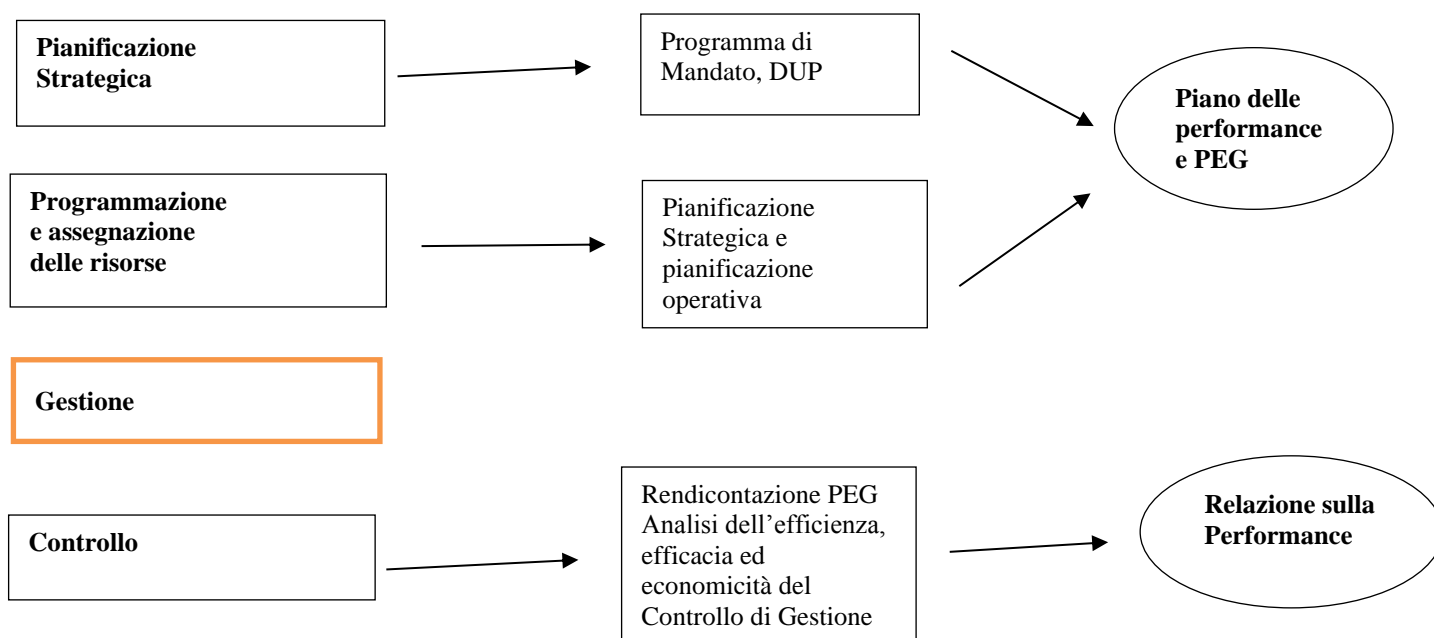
Pianificazione Strategica

Programma di Mandato, DUP

Piano delle performance e PEG

Programmazione e assegnazione delle risorse

Pianificazione Strategica e pianificazione operativa

Gestione

Controllo

Rendicontazione PEG Analisi dell'efficienza, efficacia ed economicità del Controllo di Gestione

Relazione sulla Performance